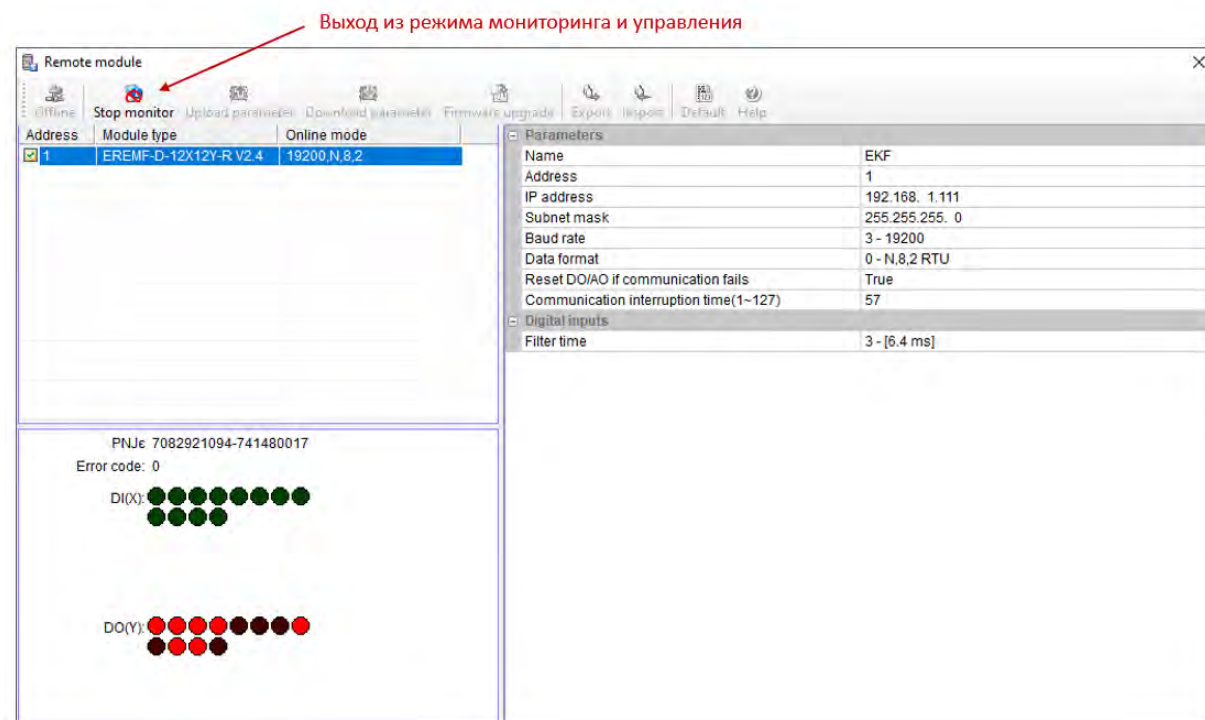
Выход из режима мониторинга и управления

Remote module

Offline Stop monitor Upload parameter Download parameter Firmware upgrade Export Import Default Help

| Address | Module type | Online mode |
|---|---|---|
| 1 | EREMF-D-12X12Y-R V2.4 | 19200,N,8,2 |

Parameters

| | |
|---|---|
| Name | EKF |
| Address | 1 |
| IP address | 192.168. 1.111 |
| Subnet mask | 255.255.255. 0 |
| Baud rate | 3 - 19200 |
| Data format | 0 - N,8,2 RTU |
| Reset DO/AO if communication fails | True |
| Communication interruption time(1~127) | 57 |

Digital inputs

| | |
|---|---|
| Filter time | 3 - [6.4 ms] |

PNJε 7082921094-741480017

Error code: 0

DI(X):

DO(Y):